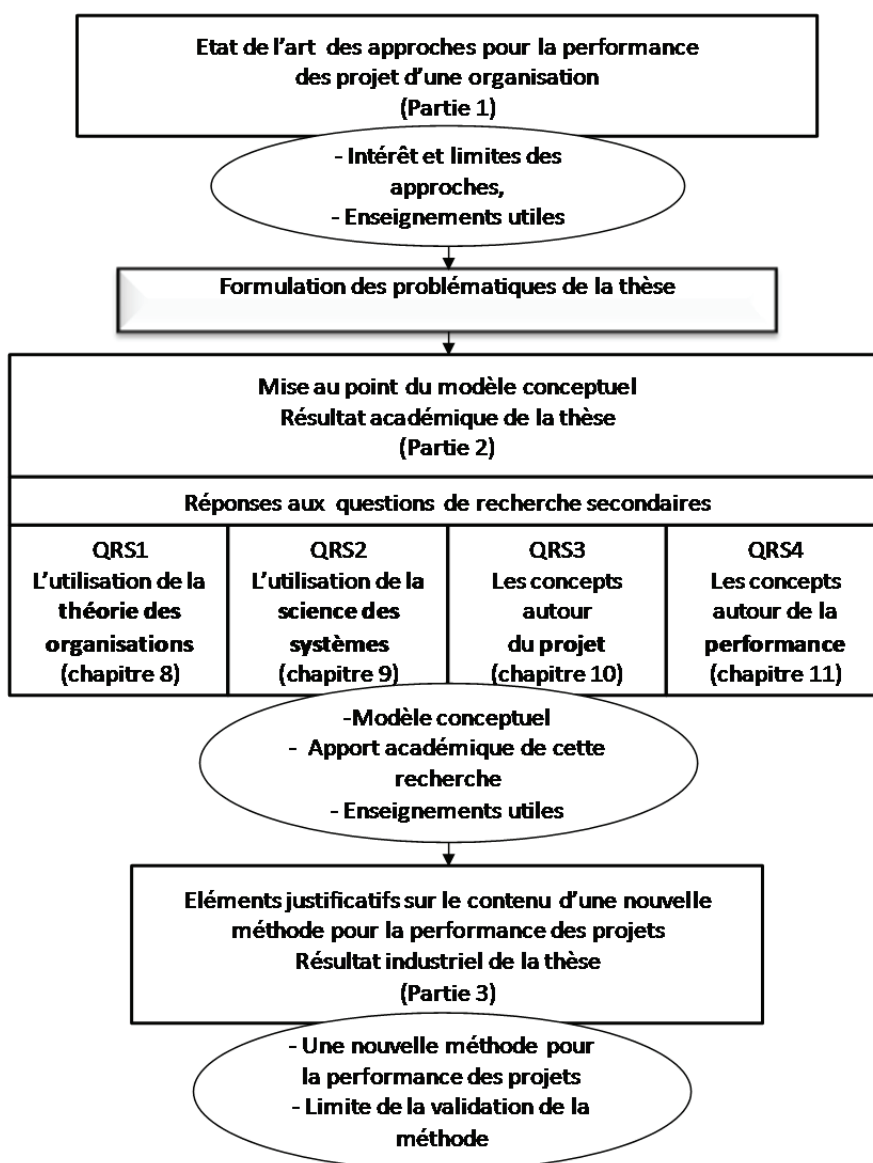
Etat de l'art des approches pour la performance des projet d'une organisation
(Partie 1)

- Intérêt et limites des approches,
- Enseignements utiles

Formulation des problématiques de la thèse

Mise au point du modèle conceptuel
Résultat académique de la thèse
(Partie 2)

Réponses aux questions de recherche secondaires

| QRS1 L'utilisation de la théorie des organisations (chapitre 8) | QRS2 L'utilisation de la science des systèmes (chapitre 9) | QRS3 Les concepts autour du projet (chapitre 10) | QRS4 Les concepts autour de la performance (chapitre 11) |
|---|---|---|---|

-Modèle conceptuel
- Apport académique de cette recherche
- Enseignements utiles

Eléments justificatifs sur le contenu d'une nouvelle méthode pour la performance des projets
Résultat industriel de la thèse
(Partie 3)

- Une nouvelle méthode pour la performance des projets
- Limite de la validation de la méthode